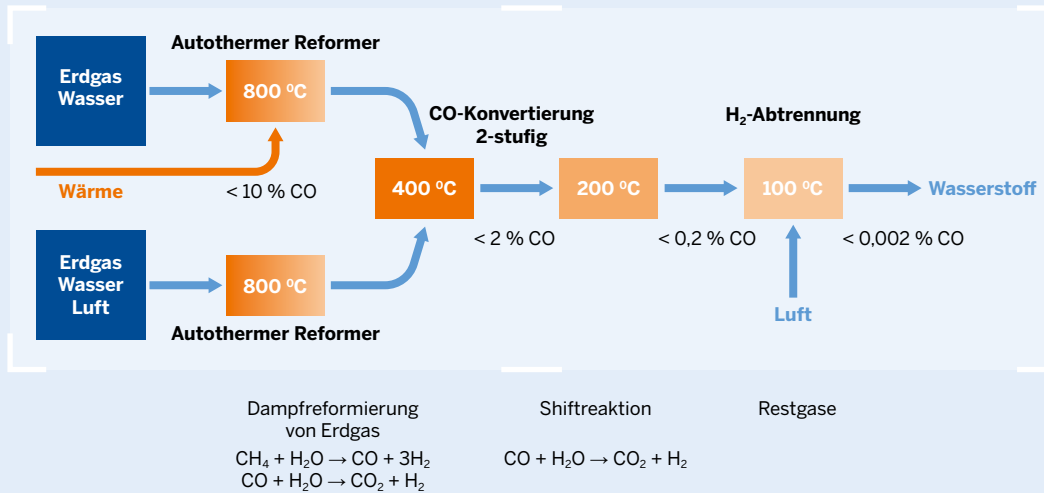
Autothermer Reformer

Erdgas
Wasser

800 °C

Wärme

< 10 % CO

CO-Konvertierung
2-stufig

400 °C

200 °C

$H_2$-Abtrennung

100 °C

Wasserstoff

< 2 % CO

< 0,2 % CO

< 0,002 % CO

Erdgas
Wasser
Luft

800 °C

Autothermer Reformer

Luft

Dampfreformierung
von Erdgas
$CH_4 + H_2O \rightarrow CO + 3H_2$
$CO + H_2O \rightarrow CO_2 + H_2$

Shiftreaktion
$CO + H_2O \rightarrow CO_2 + H_2$

Restgase